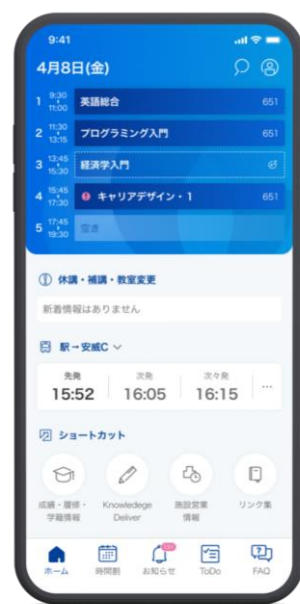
9:41

4月8日(金)

1 9:30 11:00 英語総合 651

2 11:30 13:15 プログラミング入門 651

3 13:45 15:30 経済学入門

4 15:45 17:30 キャリアデザイン・1 651

5 17:45 19:30 空き

休講・補講・教室変更

新着情報はありません

駅→安城C

先発 15:52

次発 16:05

次々発 16:15

ショートカット

成績・履修・学籍情報

Knowledge Deliver

施設営業情報

リンク集

ホーム

時間割

お知らせ

ToDo

FAQ